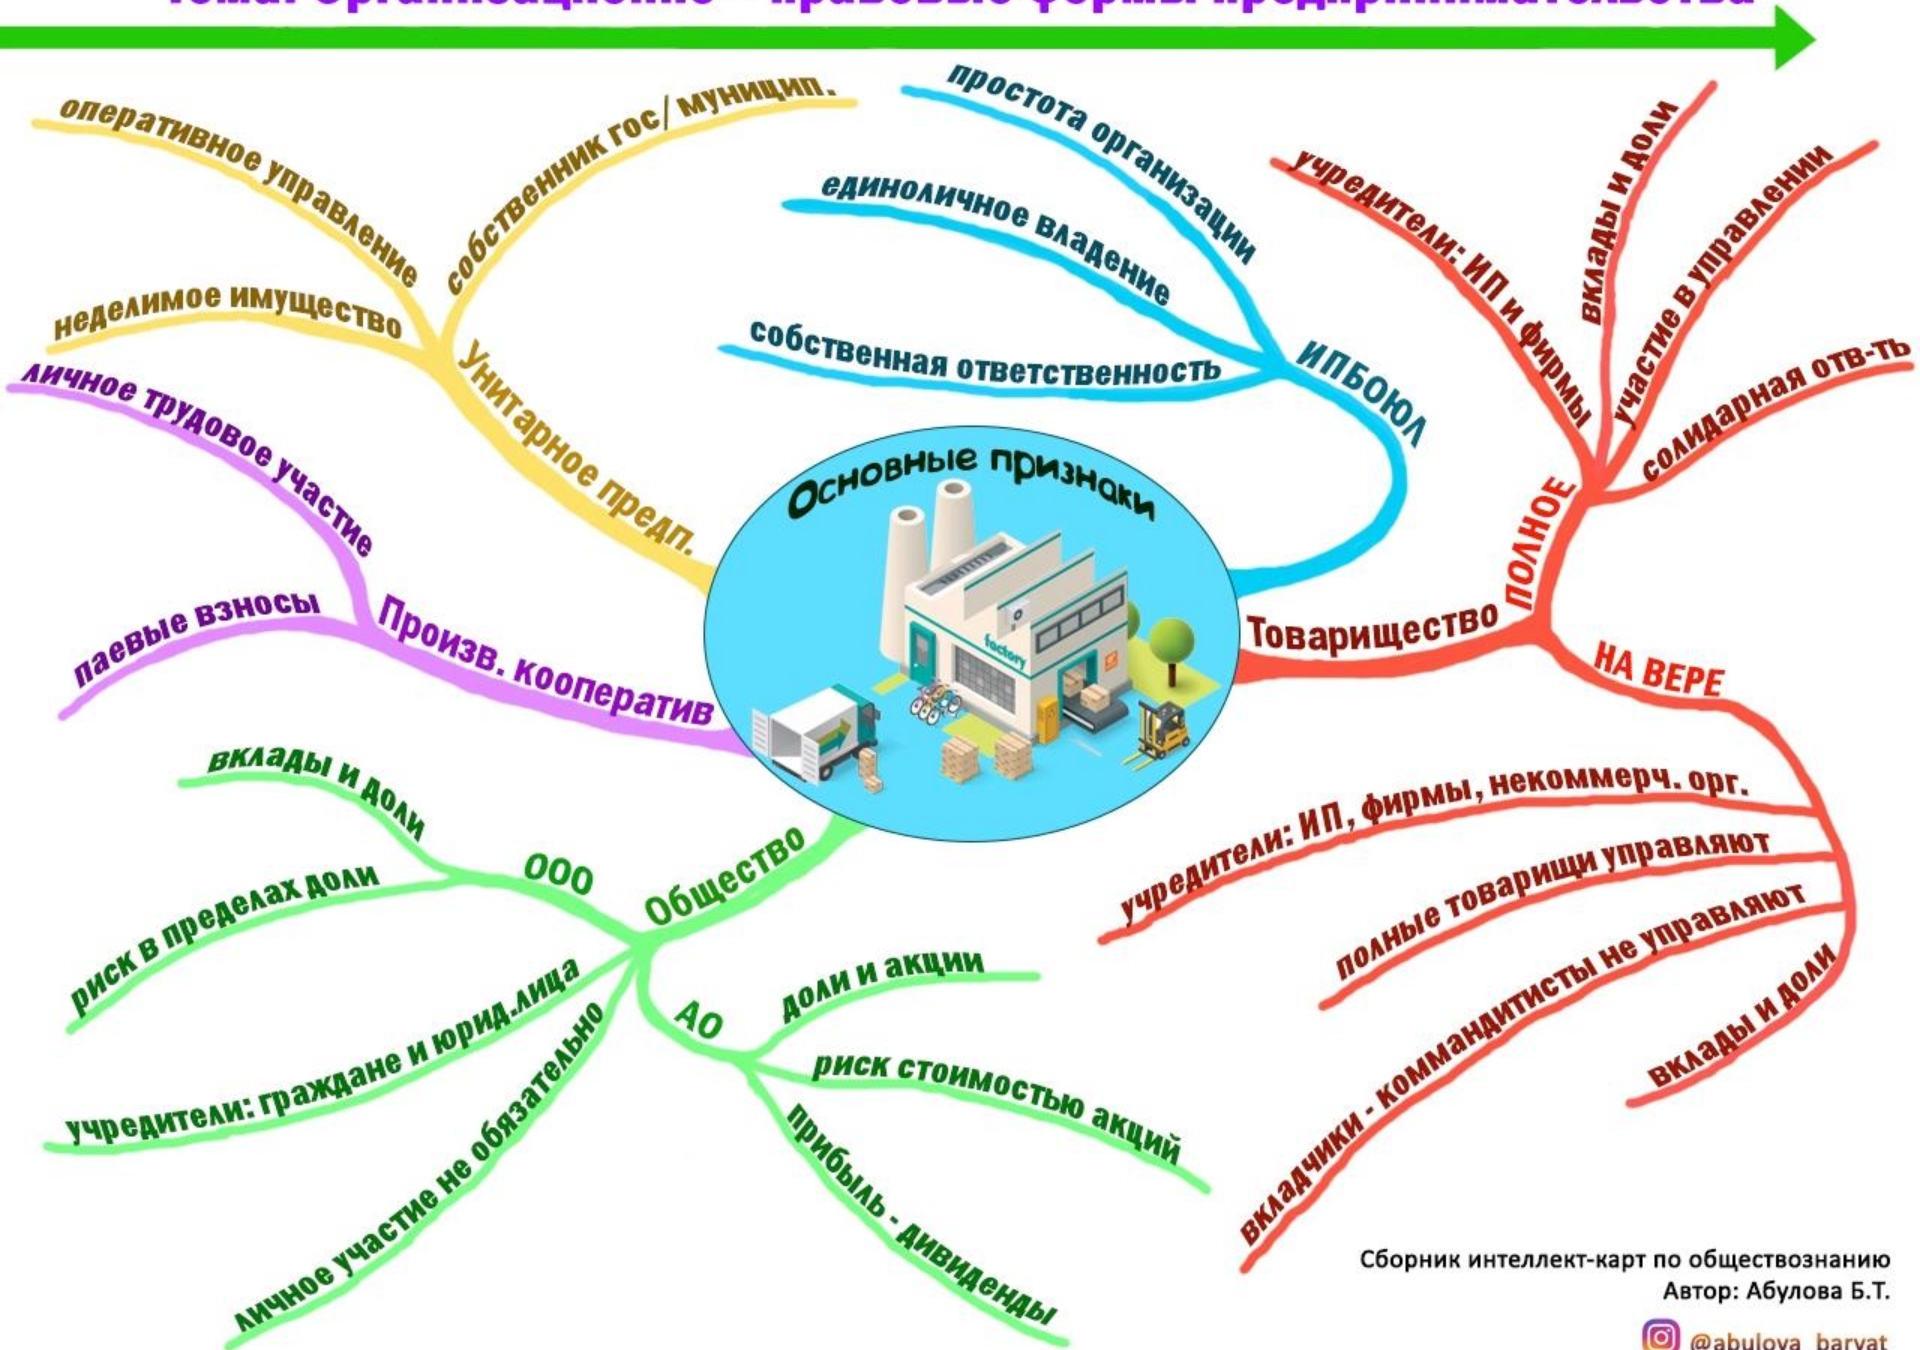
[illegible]

Основные признаки

factory

Унитарное предп.
собственник гос/ муницип.
оперативное управление
неделимое имущество

ИПБОЮЛ
простота организации
единоличное владение
собственная ответственность

Произв. кооператив
личное трудовое участие
паевые взносы

Товарищество
ПОЛНОЕ
учредители: ИП и фирмы
вклады и доли
участие в управлении
солидарная отв-ть

НА ВЕРЕ
учредители: ИП, фирмы, некоммерч. орг.
полные товарищи управляют
вкладчики - коммандитисты не управляют
вклады и доли

Общество
ООО
вклады и доли
риск в пределах доли
учредители: граждане и юрид.лица
личное участие не обязательно

АО
доли и акции
риск стоимостью акций
прибыль - дивиденды

Сборник интеллект-карт по обществознанию
Автор: Абулова Б.Т.
@abulova_baryat